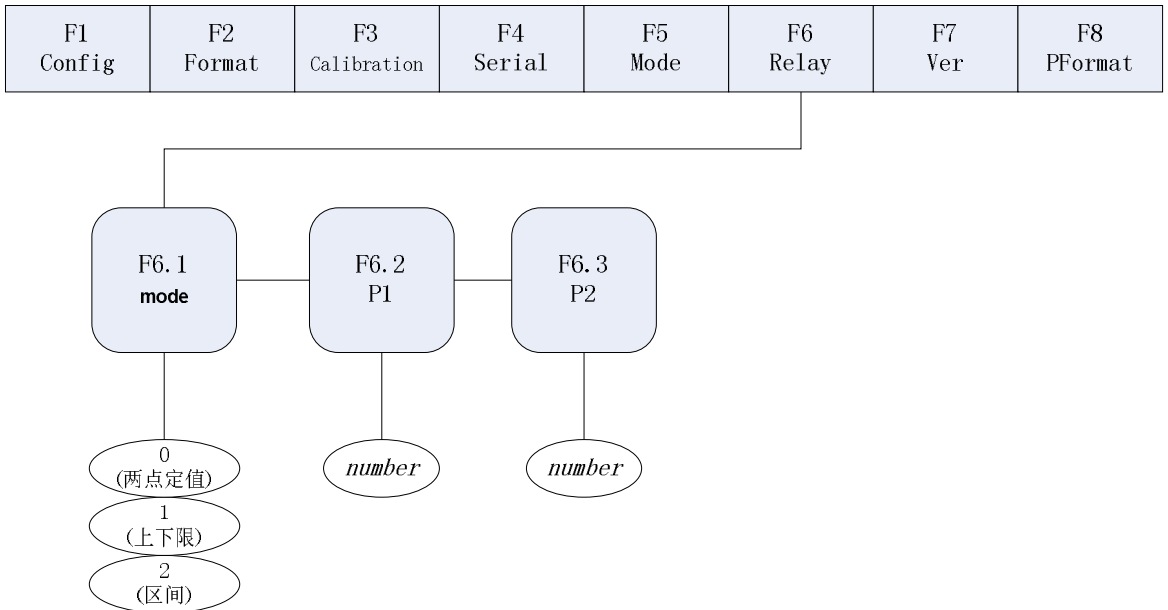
| F1 Config | F2 Format | F3 Calibration | F4 Serial | F5 Mode | F6 Relay | F7 Ver | F8 PFormat |
|---|---|---|---|---|---|---|---|

F6.1
mode

F6.2
P1

F6.3
P2

0
(两点定值)

1
(上下限)

2
(区间)

number

number